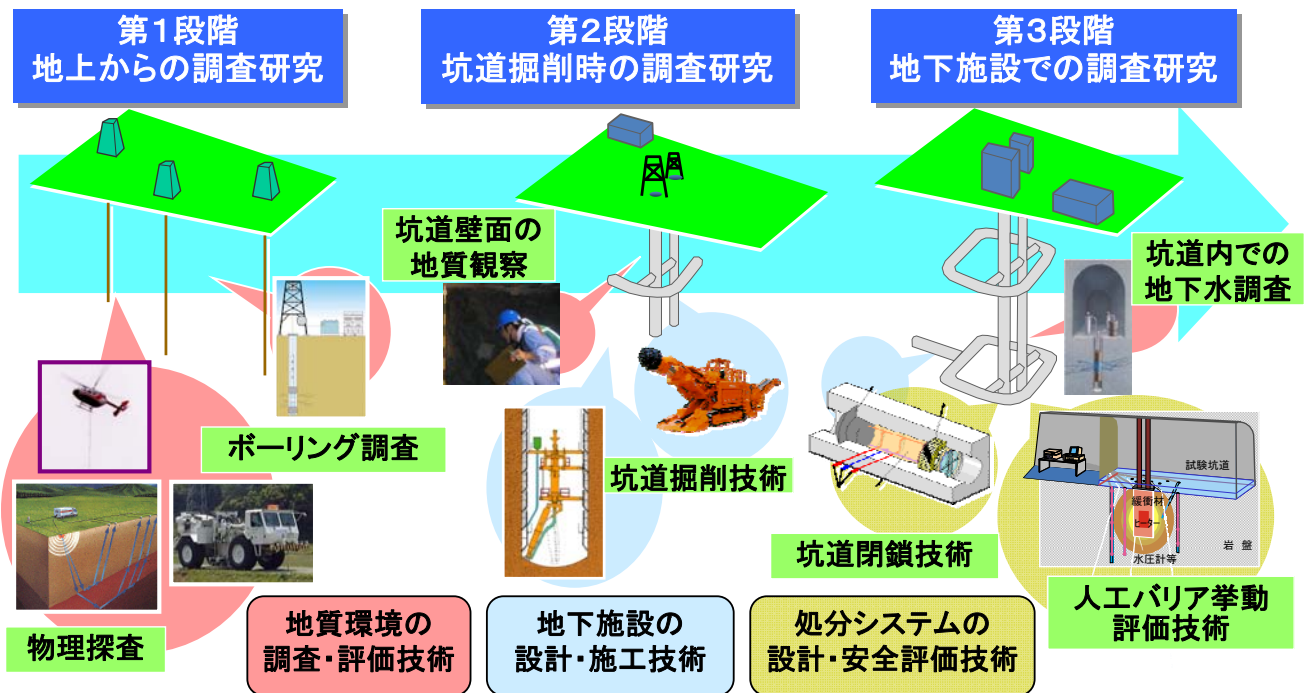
第1段階
地上からの調査研究

第2段階
坑道掘削時の調査研究

第3段階
地下施設での調査研究

坑道壁面の
地質観察

坑道内での
地下水調査

ボーリング調査

坑道掘削技術

試験坑道

緩衝材

ヒーター

水圧計等

岩盤

坑道閉鎖技術

物理探査

人工バリア挙動
評価技術

地質環境の
調査・評価技術

地下施設の
設計・施工技術

処分システムの
設計・安全評価技術